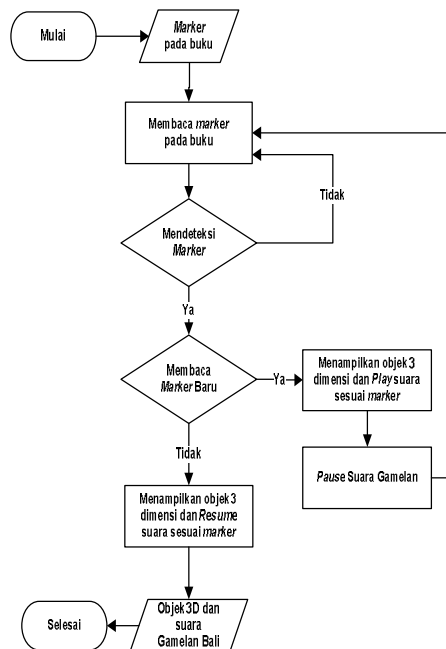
Mulai

Marker pada buku

Membaca marker pada buku

Tidak

Mendeteksi Marker

Ya

Membaca Marker Baru

Ya

Menampilkan objek 3 dimensi dan Play suara sesuai marker

Pause Suara Gamelan

Tidak

Menampilkan objek 3 dimensi dan Resume suara sesuai marker

Objek 3D dan suara Gamelan Bali

Selesai